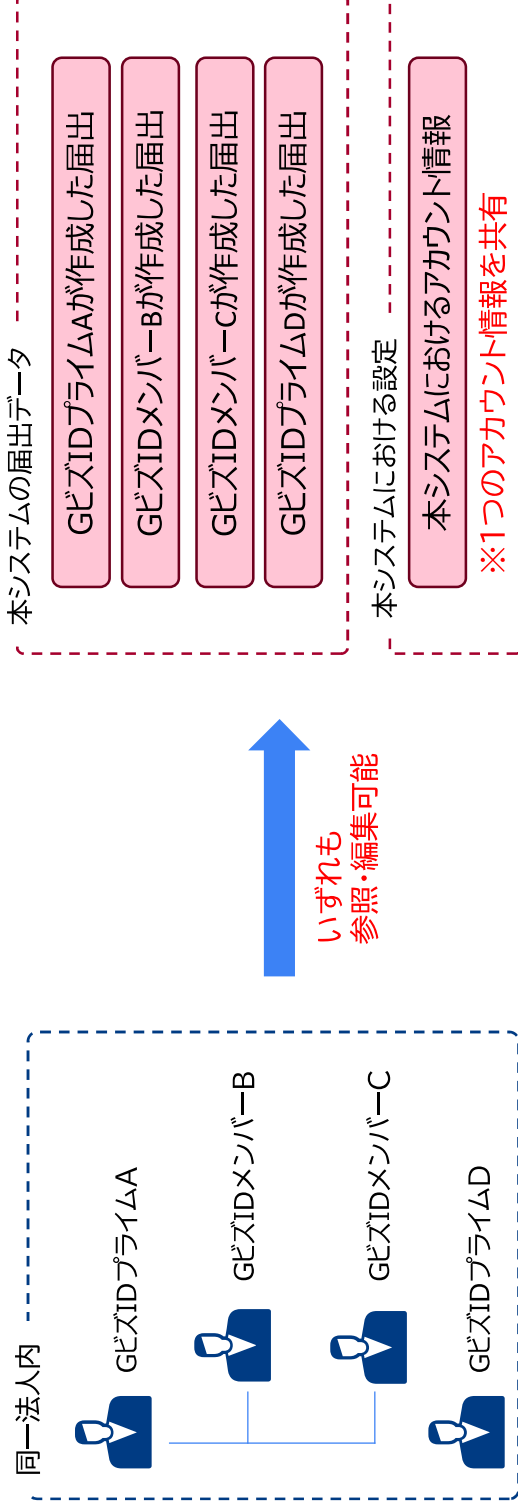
同一法人内

GビズIDプライムA

GビズIDメンバーB

GビズIDメンバーC

GビズIDプライムD

いずれも
参照・編集可能

本システムの届出データ

GビズIDプライムAが作成した届出

GビズIDメンバーBが作成した届出

GビズIDメンバーCが作成した届出

GビズIDプライムDが作成した届出

本システムにおける設定

本システムにおけるアカウント情報

※1つのアカウント情報を共有